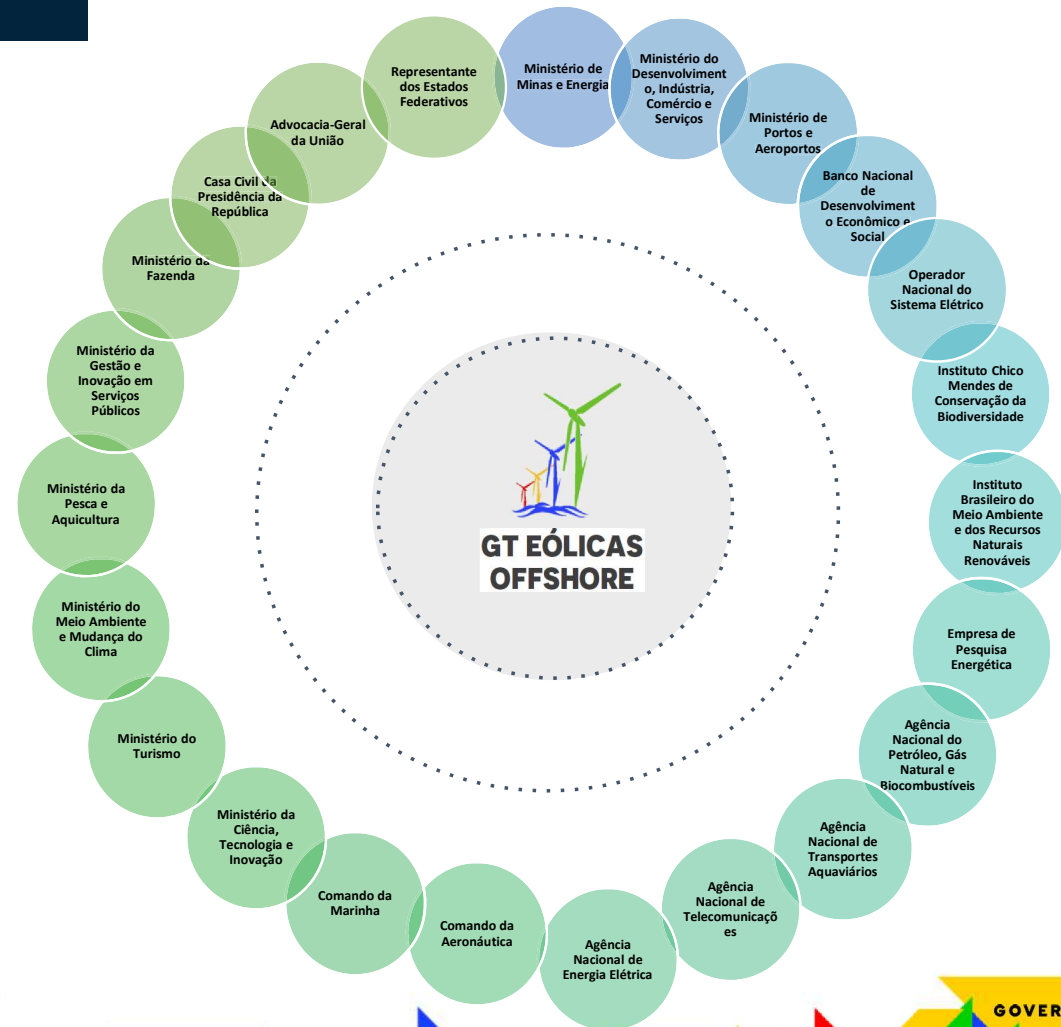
Ministério de Minas e Energia

Ministério do Desenvolvimento, Indústria, Comércio e Serviços

Ministério de Portos e Aeroportos

Banco Nacional de Desenvolvimento Econômico e Social

Operador Nacional do Sistema Elétrico

Instituto Chico Mendes de Conservação da Biodiversidade

Instituto Brasileiro do Meio Ambiente e dos Recursos Naturais Renováveis

Empresa de Pesquisa Energética

Agência Nacional do Petróleo, Gás Natural e Biocombustíveis

Agência Nacional de Transportes Aquaviários

Agência Nacional de Telecomunicações

Agência Nacional de Energia Elétrica

Comando da Aeronáutica

Comando da Marinha

Ministério da Ciência, Tecnologia e Inovação

Ministério do Turismo

Ministério do Meio Ambiente e Mudança do Clima

Ministério da Pesca e Aquicultura

Ministério da Gestão e Inovação em Serviços Públicos

Ministério da Fazenda

Casa Civil da Presidência da República

Advocacia-Geral da União

Representante dos Estados Federativos

GT EÓLICAS OFFSHORE

GOVER